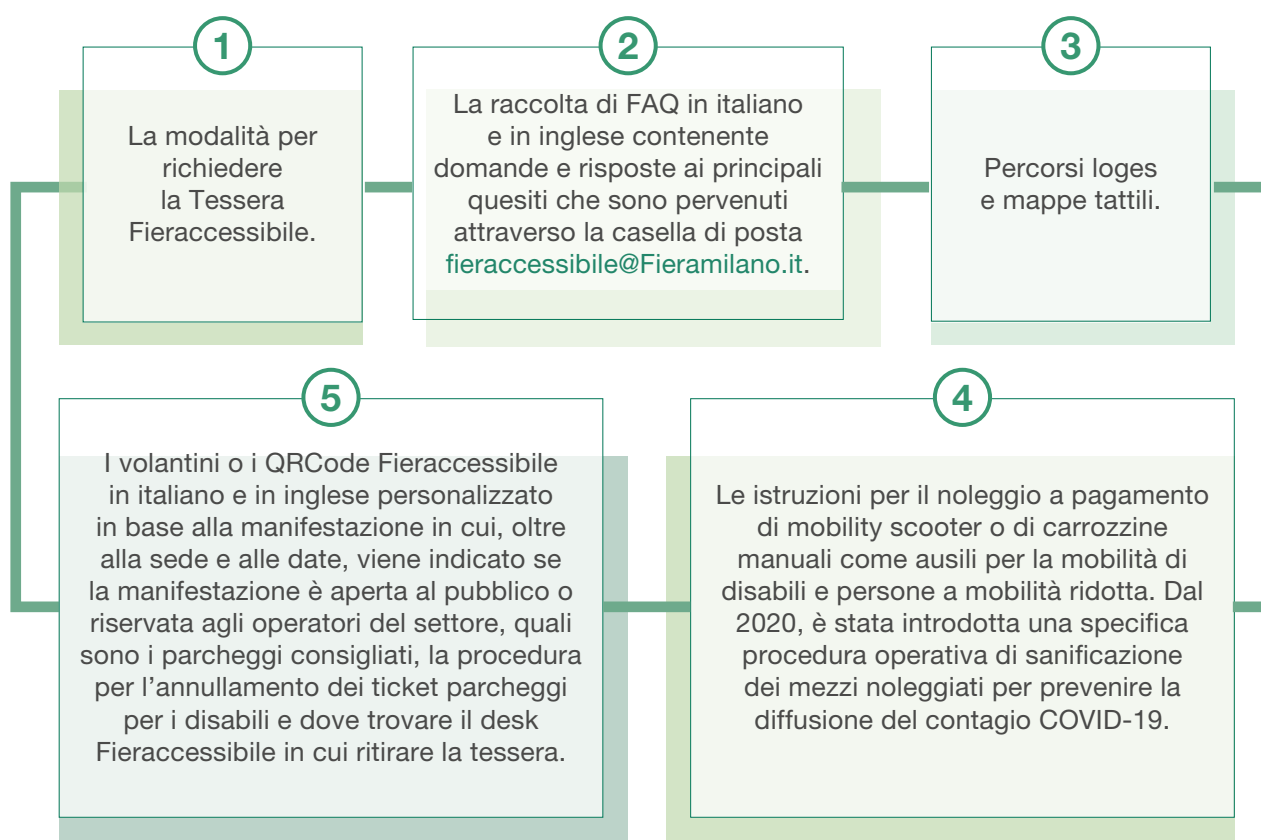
1

La modalità per richiedere la Tessera Fieraccessibile.

2

La raccolta di FAQ in italiano e in inglese contenente domande e risposte ai principali quesiti che sono pervenuti attraverso la casella di posta fieraccessibile@Fieramilano.it.

3

Percorsi loges e mappe tattili.

5

I volantini o i QRCode Fieraccessibile in italiano e in inglese personalizzato in base alla manifestazione in cui, oltre alla sede e alle date, viene indicato se la manifestazione è aperta al pubblico o riservata agli operatori del settore, quali sono i parcheggi consigliati, la procedura per l'annullamento dei ticket parcheggi per i disabili e dove trovare il desk Fieraccessibile in cui ritirare la tessera.

4

Le istruzioni per il noleggio a pagamento di mobility scooter o di carrozzine manuali come ausili per la mobilità di disabili e persone a mobilità ridotta. Dal 2020, è stata introdotta una specifica procedura operativa di sanificazione dei mezzi noleggiati per prevenire la diffusione del contagio COVID-19.